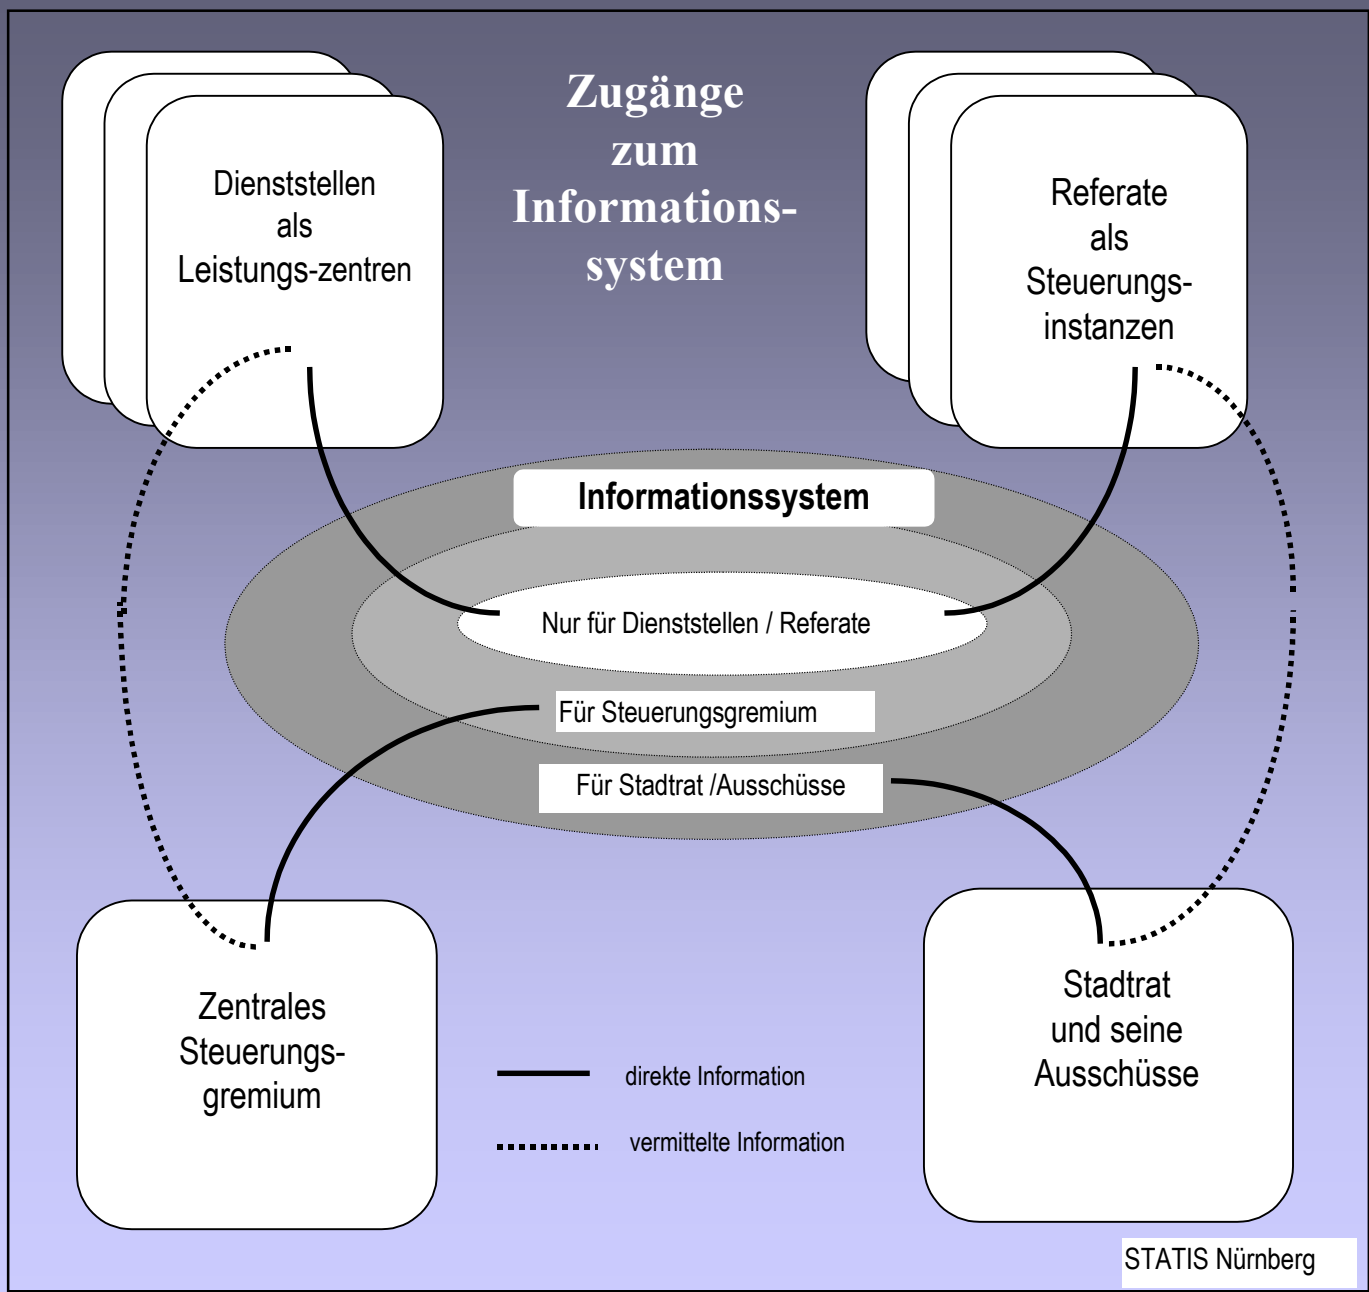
Dienststellen als Leistungs-zentren

Zugänge zum Informationssystem

Referate als Steuerungsinstanzen

Informationssystem

Nur für Dienststellen / Referate

Für Steuerungsgremium

Für Stadtrat /Ausschüsse

Zentrales Steuerungsgremium

direkte Information

vermittelte Information

Stadtrat und seine Ausschüsse

STATIS Nürnberg